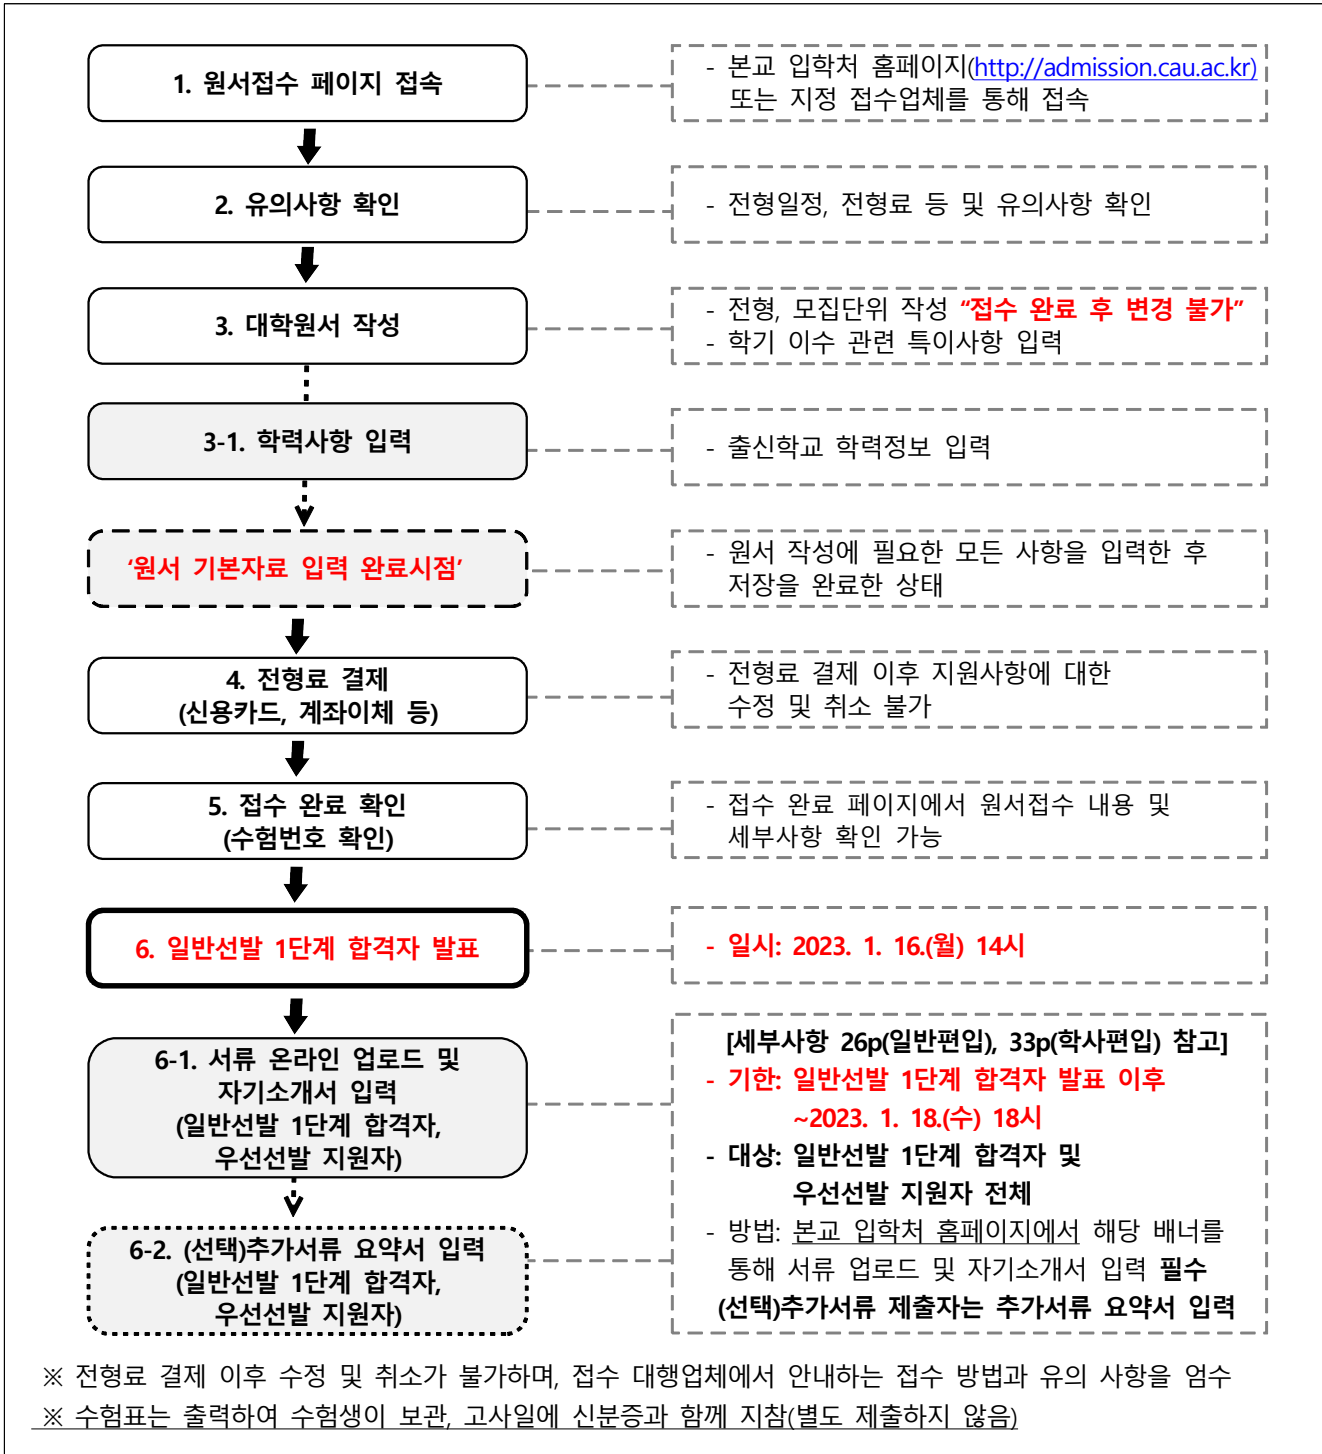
1. 원서접수 페이지 접속

- 본교 입학처 홈페이지(http://admission.cau.ac.kr) 또는 지정 접수업체를 통해 접속

2. 유의사항 확인

- 전형일정, 전형료 등 및 유의사항 확인

3. 대학원서 작성

- 전형, 모집단위 작성 "접수 완료 후 변경 불가"
- 학기 이수 관련 특이사항 입력

3-1. 학력사항 입력

- 출신학교 학력정보 입력

'원서 기본자료 입력 완료시점'

- 원서 작성에 필요한 모든 사항을 입력한 후 저장을 완료한 상태

4. 전형료 결제 (신용카드, 계좌이체 등)

- 전형료 결제 이후 지원사항에 대한 수정 및 취소 불가

5. 접수 완료 확인 (수험번호 확인)

- 접수 완료 페이지에서 원서접수 내용 및 세부사항 확인 가능

6. 일반선발 1단계 합격자 발표

- 일시: 2023. 1. 16.(월) 14시

6-1. 서류 온라인 업로드 및 자기소개서 입력 (일반선발 1단계 합격자, 우선선발 지원자)

6-2. (선택)추가서류 요약서 입력 (일반선발 1단계 합격자, 우선선발 지원자)

[세부사항 26p(일반편입), 33p(학사편입) 참고]
- 기한: 일반선발 1단계 합격자 발표 이후 ~2023. 1. 18.(수) 18시
- 대상: 일반선발 1단계 합격자 및 우선선발 지원자 전체
- 방법: 본교 입학처 홈페이지에서 해당 배너를 통해 서류 업로드 및 자기소개서 입력 필수
(선택)추가서류 제출자는 추가서류 요약서 입력

※ 전형료 결제 이후 수정 및 취소가 불가하며, 접수 대행업체에서 안내하는 접수 방법과 유의 사항을 엄수
※ 수험표는 출력하여 수험생이 보관, 고사일에 신분증과 함께 지참(별도 제출하지 않음)